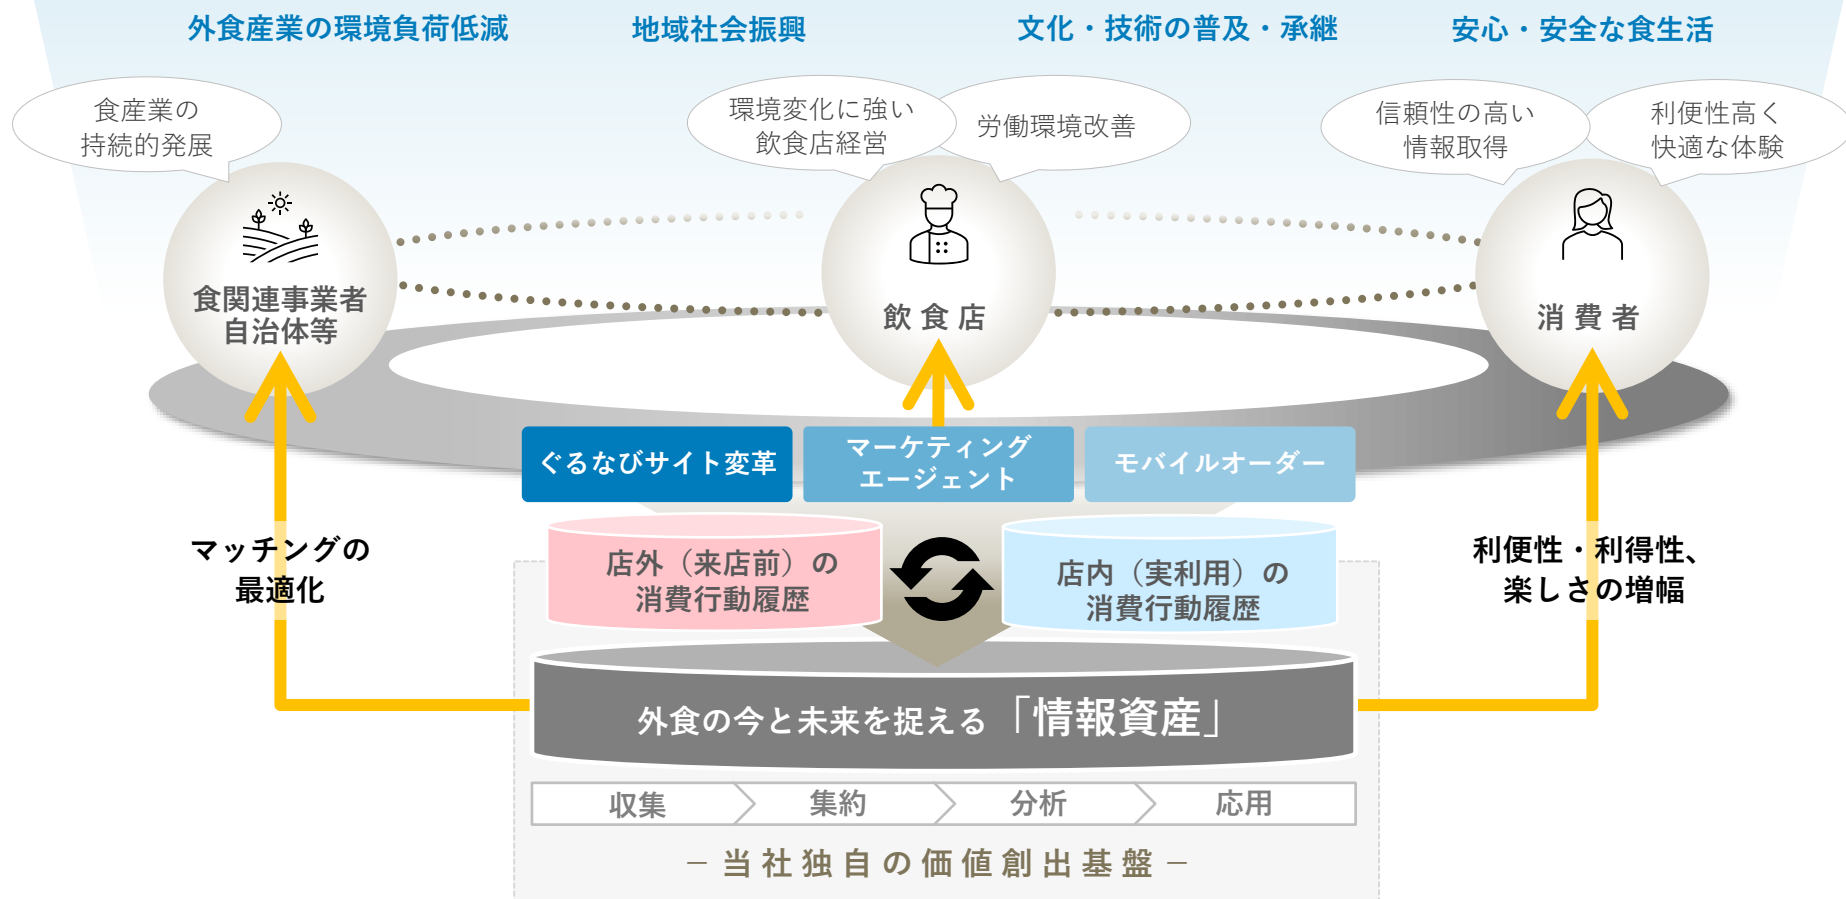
外食産業の環境負荷低減

地域社会振興

文化・技術の普及・承継

安心・安全な食生活

食産業の持続的発展

環境変化に強い飲食店経営

労働環境改善

信頼性の高い情報取得

利便性高く快適な体験

食関連事業者自治体等

飲食店

消費者

ぐるなびサイト変革

マーケティングエージェント

モバイルオーダー

マッチングの最適化

利便性・利得性、楽しさの増幅

店外（来店前）の消費行動履歴

店内（実利用）の消費行動履歴

外食の今と未来を捉える「情報資産」

収集

集約

分析

応用

– 当社独自の価値創出基盤 –